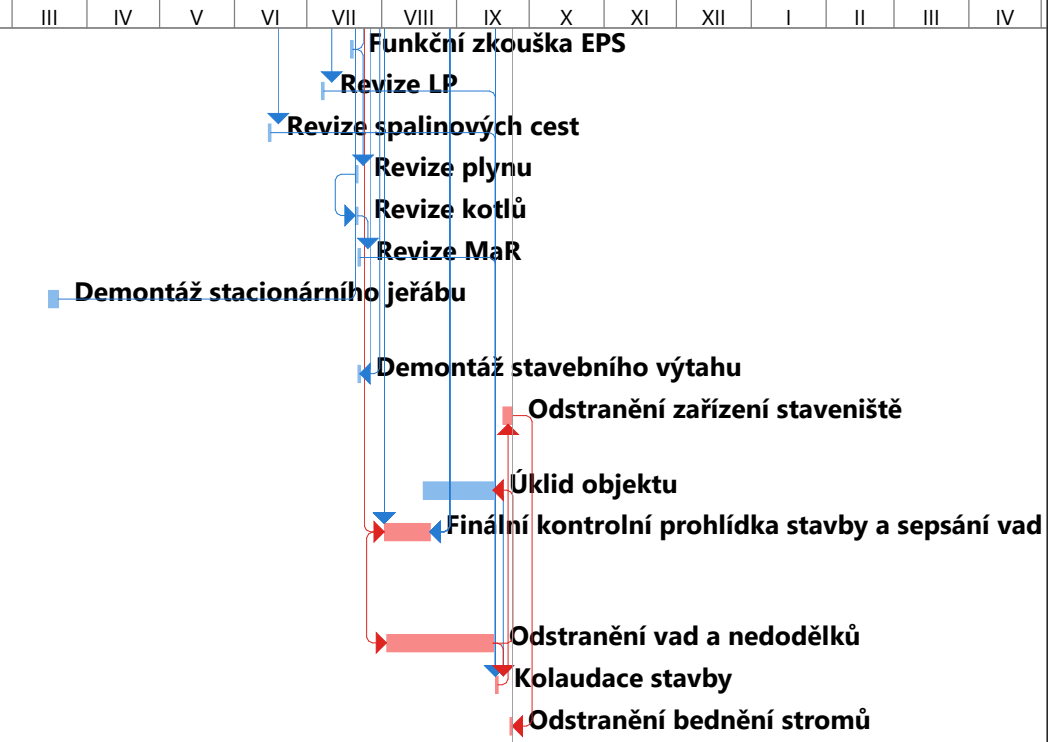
| III | IV | V | VI | VII | VIII | IX | X | XI | XII | I | II | III | IV |
|---|---|---|---|---|---|---|---|---|---|---|---|---|---|

Funkční zkouška EPS
Revize LP
Revize spalinových cest
Revize plynu
Revize kotlů
Revize MaR
Demontáž stacionárního jeřábu
Demontáž stavebního výtahu
Odstranění zařízení staveniště
Úklid objektu
Finální kontrolní prohlídka stavby a sepsání vad
Odstranění vad a nedodělků
Kolaudace stavby
Odstranění bednění stromů